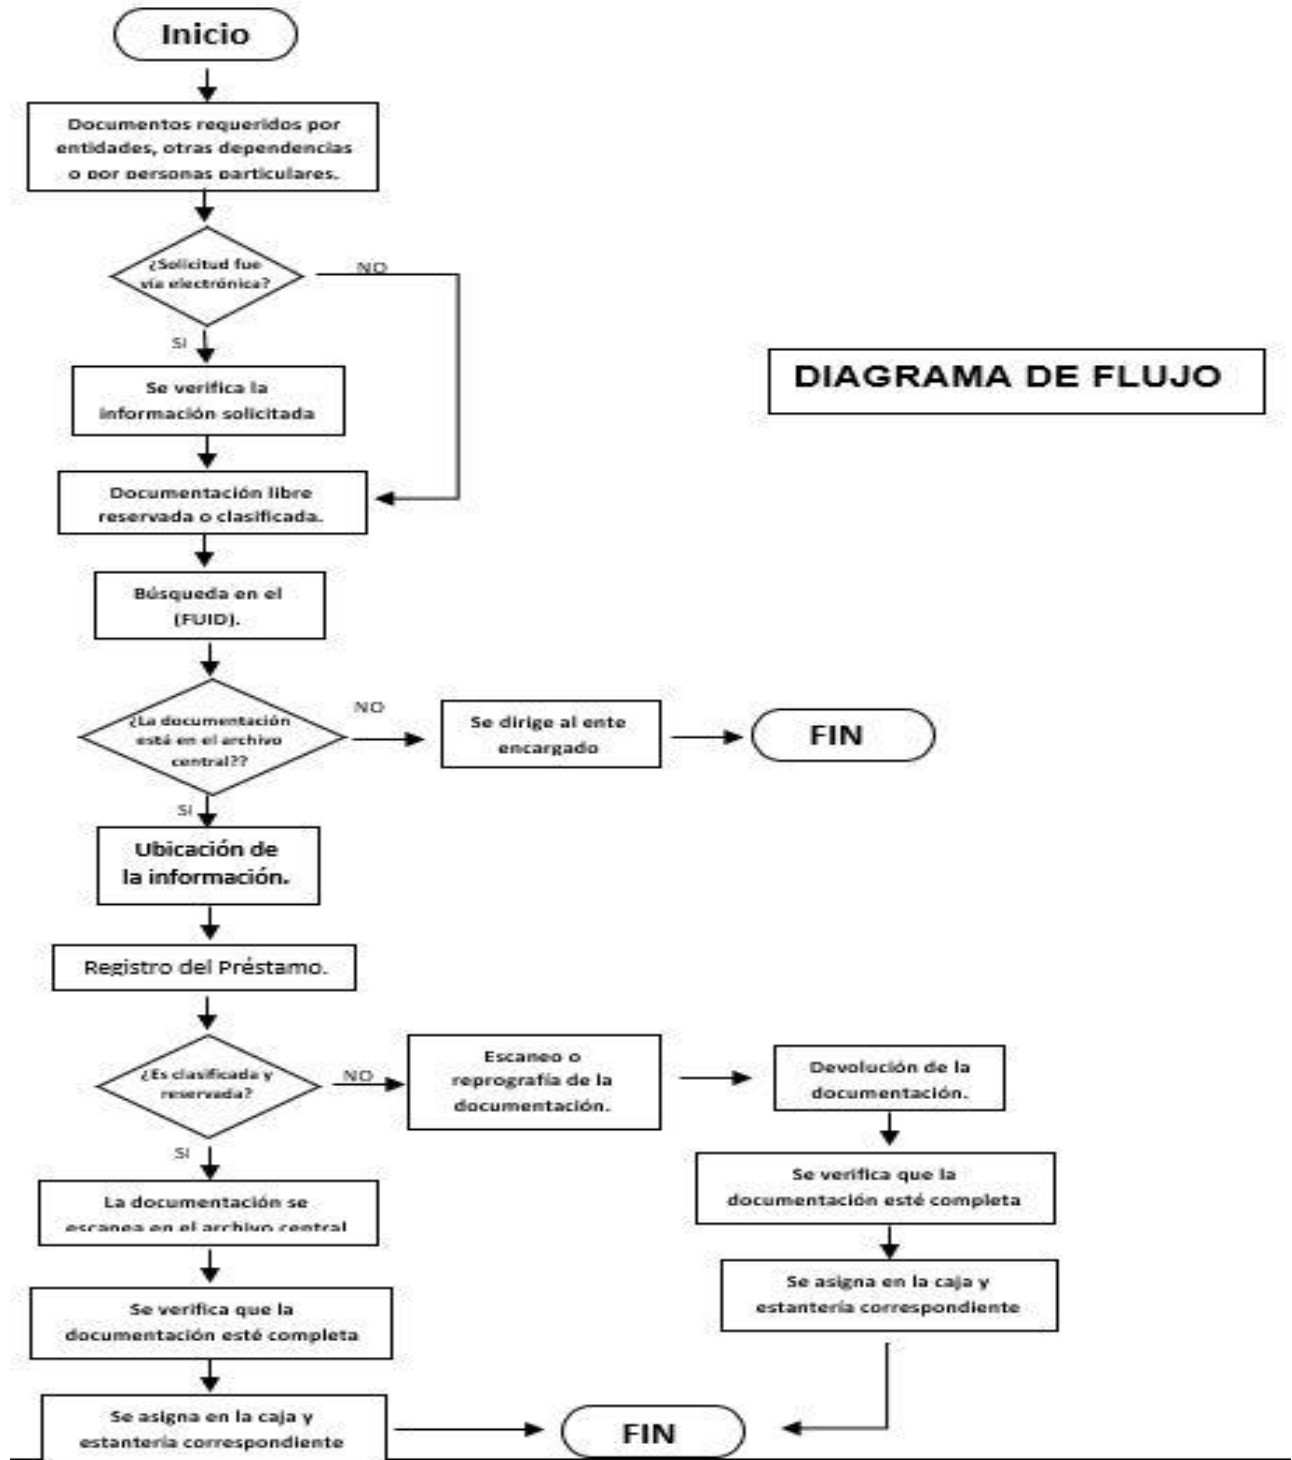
Inicio

Documentos requeridos por entidades, otras dependencias o por personas particulares.

¿Solicitud fue vía electrónica?

NO

SI

Se verifica la información solicitada

DIAGRAMA DE FLUJO

Documentación libre reservada o clasificada.

Búsqueda en el (FUID).

¿La documentación esté en el archivo central??

NO

Se dirige al ente encargado

FIN

SI

Ubicación de la información.

Registro del Préstamo.

¿Es clasificada y reservada?

NO

Escaneo o reprografía de la documentación.

Devolución de la documentación.

SI

La documentación se escanea en el archivo central

Se verifica que la documentación esté completa

Se verifica que la documentación esté completa

Se asigna en la caja y estantería correspondiente

Se asigna en la caja y estantería correspondiente

FIN